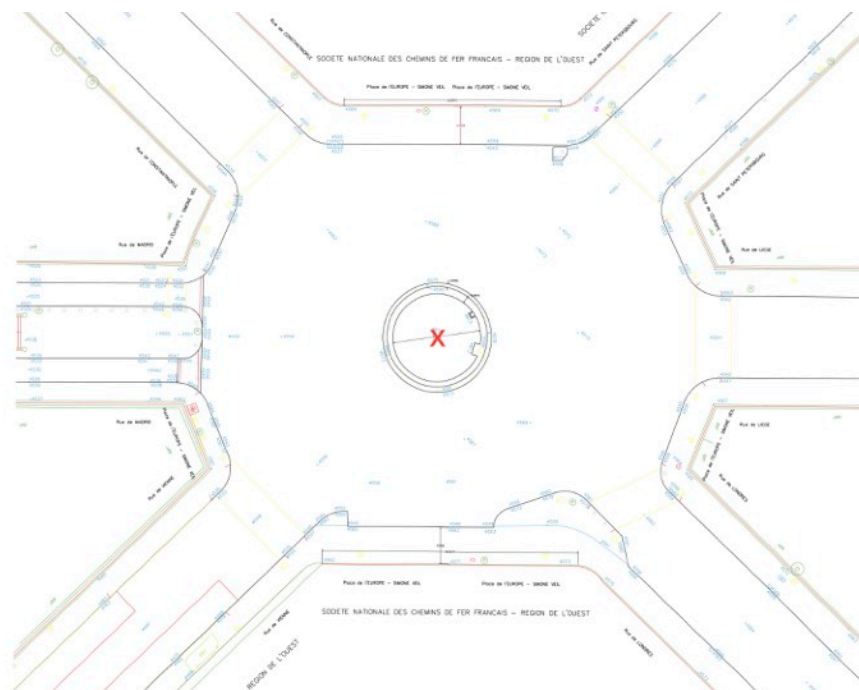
SOCIETE NATIONALE DES CHEMINS DE FER FRANCAIS – REGION DE L'OUEST

Place de l'EUROPE – SIMONE VEIL   Place de l'EUROPE – SIMONE VEIL

Rue de CONSTANTINOPLE

Rue de SAINT PETERSBOURG

Rue de CONSTANTINOPLE

Place de l'EUROPE – SIMONE VEIL

Rue de MADRID

Place de l'EUROPE – SIMONE VEIL

Rue de SAINT PETERSBOURG

Rue de LIEGE

X

Rue de MADRID

Place de l'EUROPE – SIMONE VEIL

Rue de VIENNE

Place de l'EUROPE – SIMONE VEIL

Rue de LIEGE

Rue de LONDRES

Place de l'EUROPE – SIMONE VEIL   Place de l'EUROPE – SIMONE VEIL

SOCIETE NATIONALE DES CHEMINS DE FER FRANCAIS – REGION DE L'OUEST

Rue de VIENNE

REGION DE L'OUEST

Rue de LONDRES